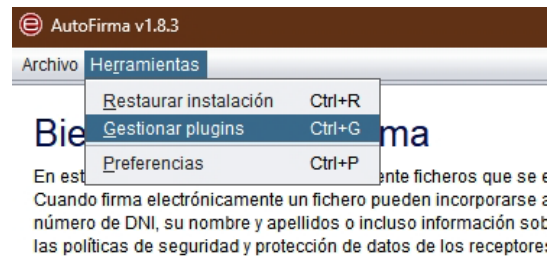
AutoFirma v1.8.3

Archivo Herramientas

Restaurar instalación Ctrl+R
Gestionar plugins Ctrl+G
Preferencias Ctrl+P

Bie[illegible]ma

En est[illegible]ente ficheros que se e
Cuando firma electrónicamente un fichero pueden incorporarse a
número de DNI, su nombre y apellidos o incluso información sob
las políticas de seguridad y protección de datos de los receptore